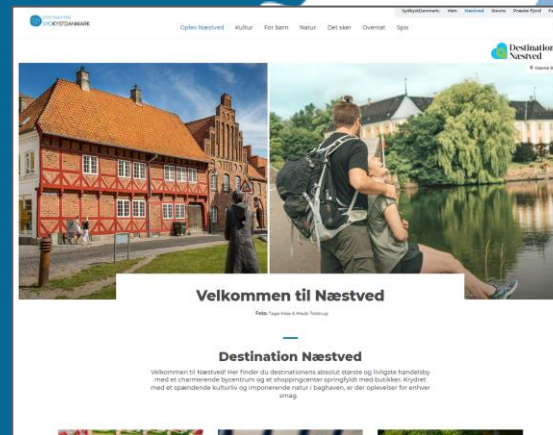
DESTINATION SYDKYSTDANMARK

SydkystDanmark Hem Næstved Stevns Præstø Fjord

Oplev Næstved Kultur For børn Natur Det sker Overnat Spis

Destination Næstved

Velkommen til Næstved

Foto: Tage Mee & Mads Tobtrup

Destination Næstved

Velkommen til Næstved! Her finder du destinationens absolut største og livligste handelsby med et charmerende bycentrum og et shoppingcenter springfyldt med butikker. Krydret med et spændende kulturliv og imponerende natur i baghaven, er der oplevelser for enhver smag.